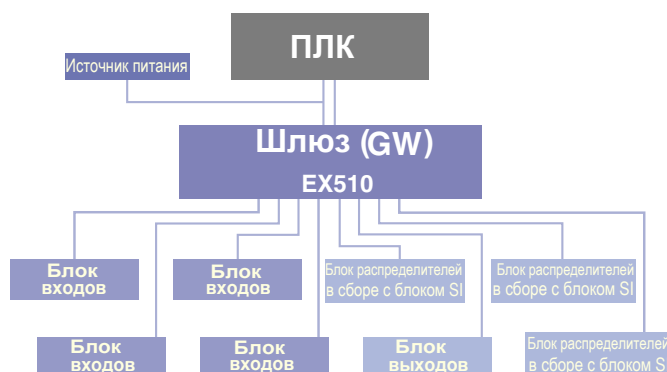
ПЛК

Источник питания

Шлюз (GW)
EX510

Блок входов

Блок входов

Блок распределителей в сборе с блоком SI

Блок распределителей в сборе с блоком SI

Блок входов

Блок входов

Блок выходов

Блок распределителей в сборе с блоком S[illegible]